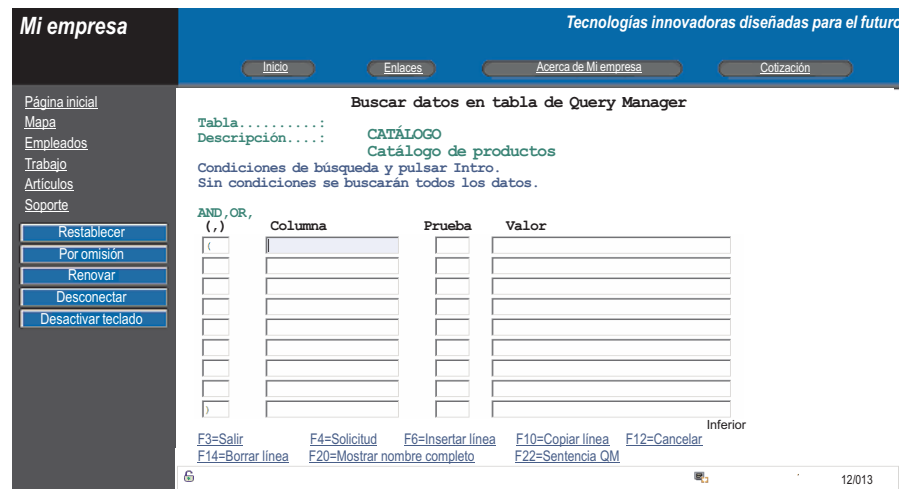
Mi empresa

Tecnologías innovadoras diseñadas para el futuro

Inicio
Enlaces
Acerca de Mi empresa
Cotización

Página inicial
Mapa
Empleados
Trabajo
Artículos
Soporte

Restablecer
Por omisión
Renovar
Desconectar
Desactivar teclado

Buscar datos en tabla de Query Manager

Tabla..........: CATÁLOGO
Descripción....: Catálogo de productos

Condiciones de búsqueda y pulsar Intro.
Sin condiciones se buscarán todos los datos.

AND,OR,
(,) Columna Prueba Valor

(

)

Inferior

F3=Salir F4=Solicitud F6=Insertar línea F10=Copiar línea F12=Cancelar
F14=Borrar línea F20=Mostrar nombre completo F22=Sentencia QM

12/013